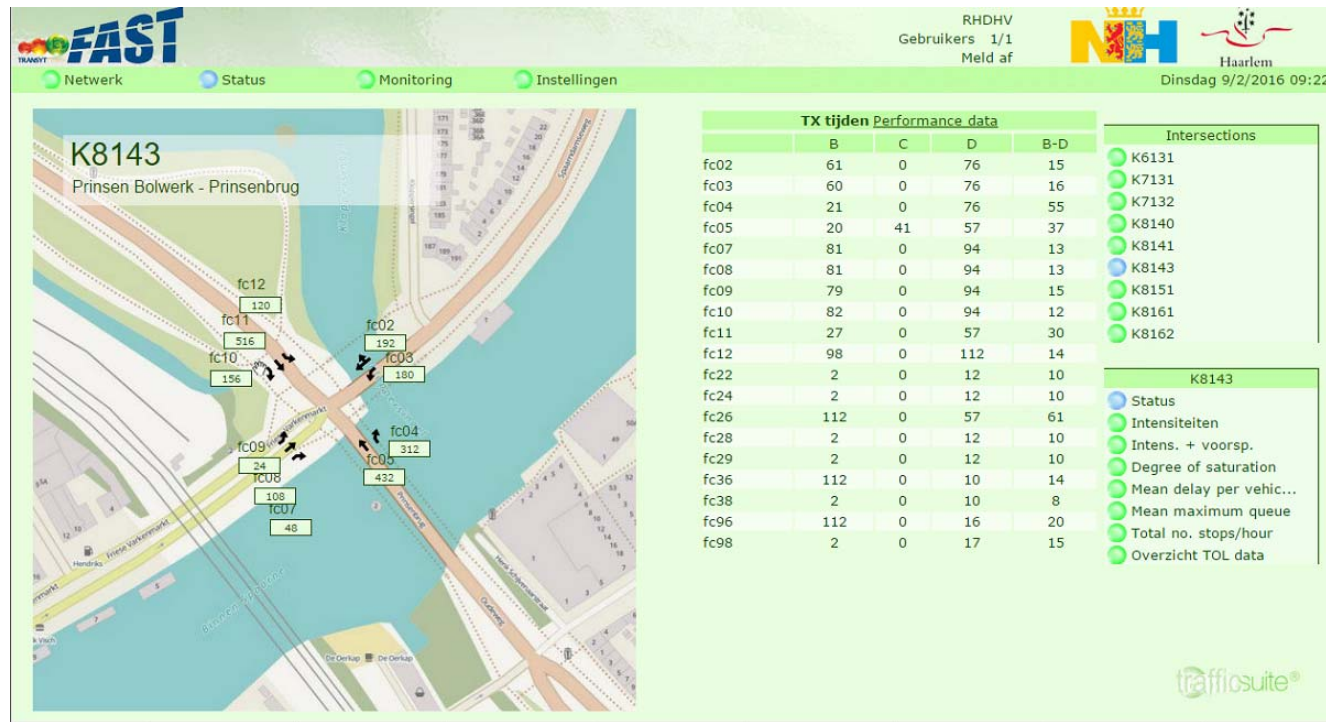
TRANSYT FAST

RHDHV
Gebruikers 1/1
Meld af

Haarlem

Netwerk Status Monitoring Instellingen

Dinsdag 9/2/2016 09:22

K8143
Prinsen Bolwerk - Prinsenbrug

fc12 120
fc11 516
fc10 156
fc02 192
fc03 180
fc04 312
fc09 24
fc05 432
fc08 108
fc07 48

Friese Varkenmarkt
De Oerkap
Prinsenbrug
Spaarne

**TX tijden** Performance data

| | B | C | D | B-D |
|---|---|---|---|---|
| fc02 | 61 | 0 | 76 | 15 |
| fc03 | 60 | 0 | 76 | 16 |
| fc04 | 21 | 0 | 76 | 55 |
| fc05 | 20 | 41 | 57 | 37 |
| fc07 | 81 | 0 | 94 | 13 |
| fc08 | 81 | 0 | 94 | 13 |
| fc09 | 79 | 0 | 94 | 15 |
| fc10 | 82 | 0 | 94 | 12 |
| fc11 | 27 | 0 | 57 | 30 |
| fc12 | 98 | 0 | 112 | 14 |
| fc22 | 2 | 0 | 12 | 10 |
| fc24 | 2 | 0 | 12 | 10 |
| fc26 | 112 | 0 | 57 | 61 |
| fc28 | 2 | 0 | 12 | 10 |
| fc29 | 2 | 0 | 12 | 10 |
| fc36 | 112 | 0 | 10 | 14 |
| fc38 | 2 | 0 | 10 | 8 |
| fc96 | 112 | 0 | 16 | 20 |
| fc98 | 2 | 0 | 17 | 15 |

Intersections
K6131
K7131
K7132
K8140
K8141
K8143
K8151
K8161
K8162

K8143
Status
Intensiteiten
Intens. + voorsp.
Degree of saturation
Mean delay per vehic...
Mean maximum queue
Total no. stops/hour
Overzicht TOL data

trafficsuite®